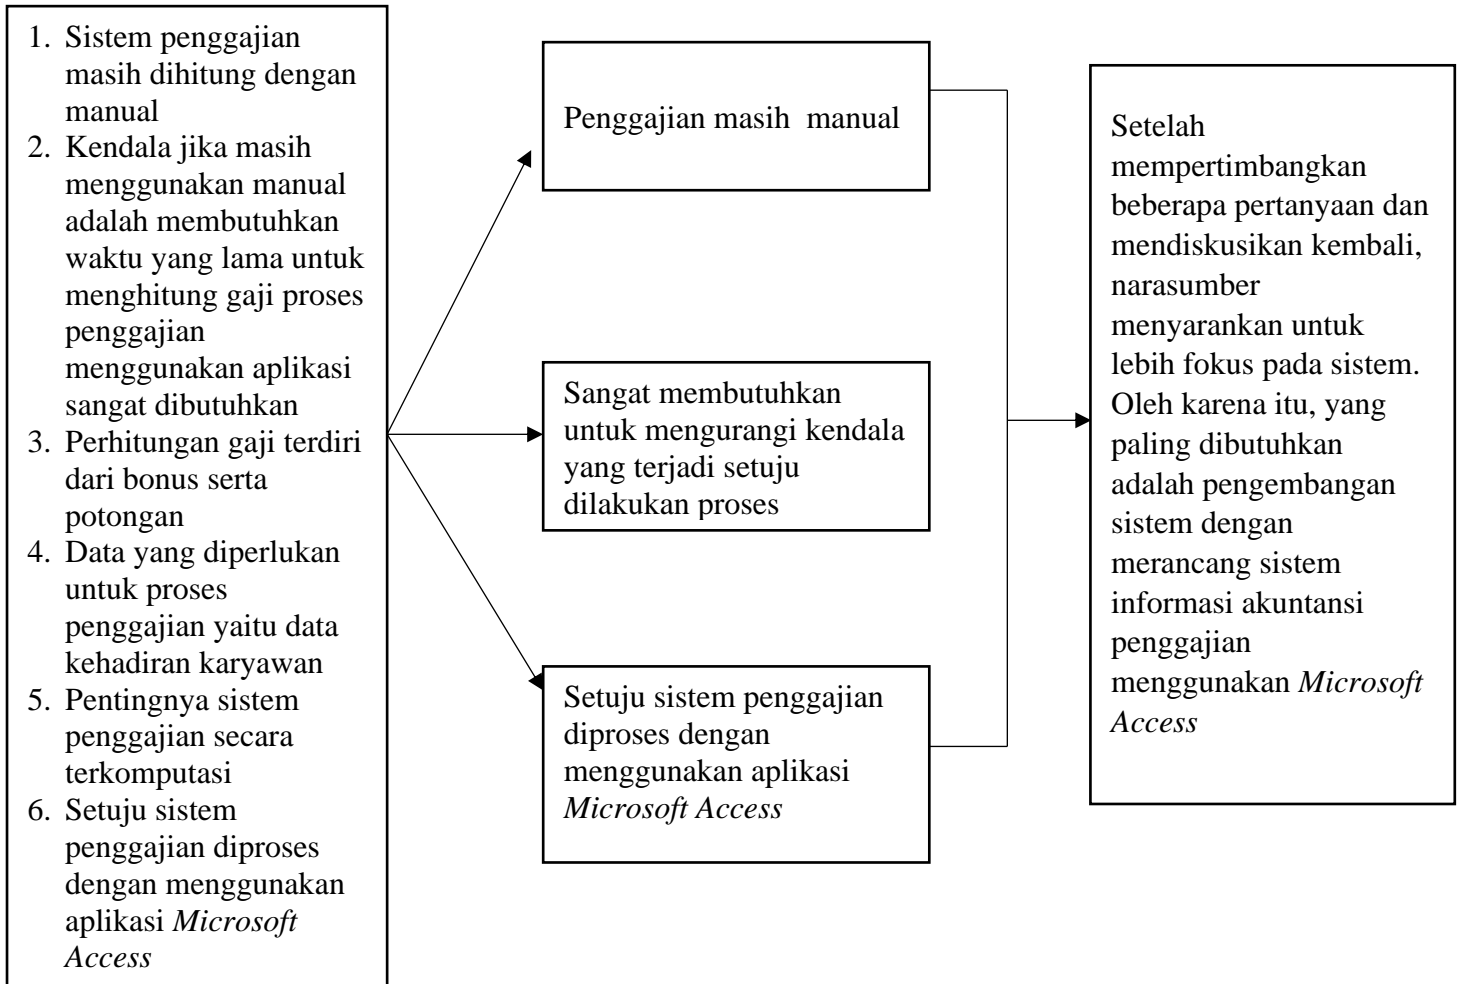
1. Sistem penggajian masih dihitung dengan manual
2. Kendala jika masih menggunakan manual adalah membutuhkan waktu yang lama untuk menghitung gaji proses penggajian menggunakan aplikasi sangat dibutuhkan
3. Perhitungan gaji terdiri dari bonus serta potongan
4. Data yang diperlukan untuk proses penggajian yaitu data kehadiran karyawan
5. Pentingnya sistem penggajian secara terkomputasi
6. Setuju sistem penggajian diproses dengan menggunakan aplikasi *Microsoft Access*

Penggajian masih manual

Sangat membutuhkan untuk mengurangi kendala yang terjadi setuju dilakukan proses

Setuju sistem penggajian diproses dengan menggunakan aplikasi *Microsoft Access*

Setelah mempertimbangkan beberapa pertanyaan dan mendiskusikan kembali, narasumber menyarankan untuk lebih fokus pada sistem. Oleh karena itu, yang paling dibutuhkan adalah pengembangan sistem dengan merancang sistem informasi akuntansi penggajian menggunakan *Microsoft Access*